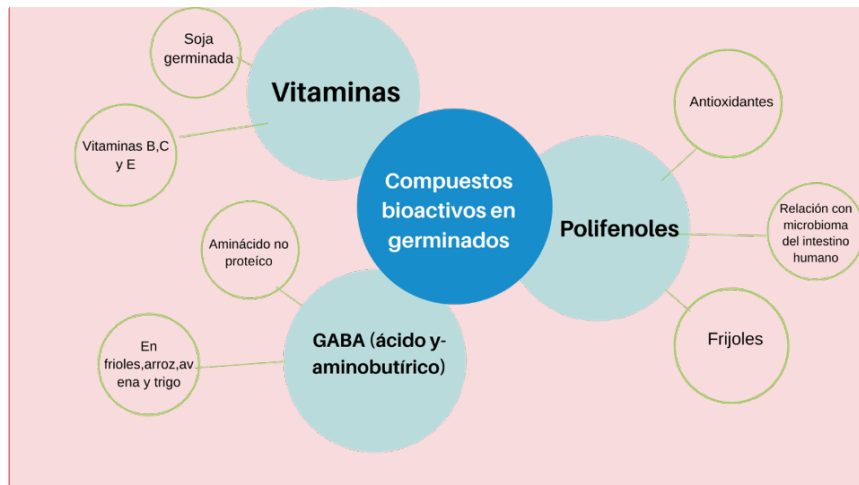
Soja germinada

Vitaminas

Vitaminas B,C y E

Compuestos bioactivos en germinados

Antioxidantes

Polifenoles

Relación con microbioma del intestino humano

Aminácido no proteíco

GABA (ácido y-aminobutírico)

Frijoles

En frioles,arroz,avena y trigo